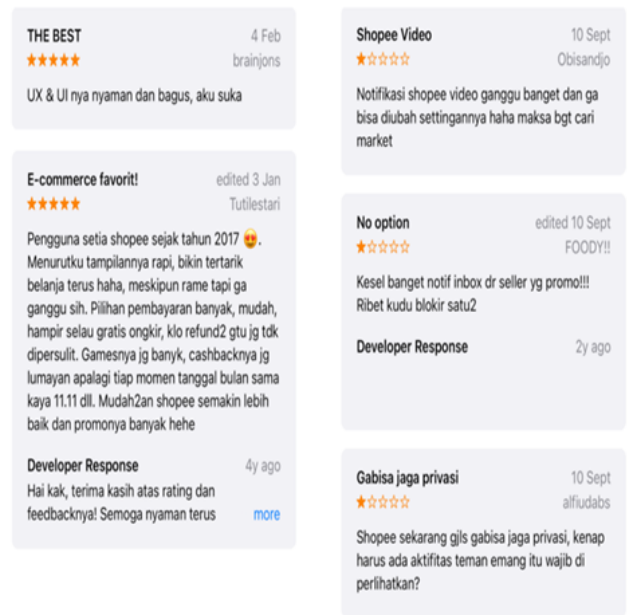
THE BEST
4 Feb
brainjons

UX & UI nya nyaman dan bagus, aku suka

E-commerce favorit!
edited 3 Jan
Tutilestari

Pengguna setia shopee sejak tahun 2017 😍. Menurutku tampilannya rapi, bikin tertarik belanja terus haha, meskipun rame tapi ga ganggu sih. Pilihan pembayaran banyak, mudah, hampir selau gratis ongkir, klo refund2 gtu jg tdk dipersulit. Gamesnya jg banyk, cashbacknya jg lumayan apalagi tiap momen tanggal bulan sama kaya 11.11 dll. Mudah2an shopee semakin lebih baik dan promonya banyak hehe

Developer Response
4y ago

Hai kak, terima kasih atas rating dan feedbacknya! Semoga nyaman terus
more

Shopee Video
10 Sept
Obisandjo

Notifikasi shopee video ganggu banget dan ga bisa diubah settingannya haha maksa bgt cari market

No option
edited 10 Sept
FOODY!!

Kesel banget notif inbox dr seller yg promo!!! Ribet kudu blokir satu2

Developer Response
2y ago

Gabisa jaga privasi
10 Sept
alfiudabs

Shopee sekarang gjls gabisa jaga privasi, kenap harus ada aktifitas teman emang itu wajib di perlihatkan?